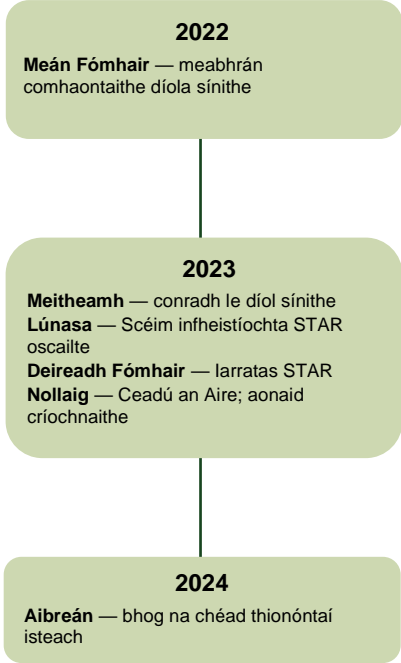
2022

**Meán Fómhair** — meabhrán comhaontaithe díola sínithe

2023

**Meitheamh** — conradh le díol sínithe
**Lúnasa** — Scéim infheistíochta STAR oscailte
**Deireadh Fómhair** — Iarratas STAR
**Nollaig** — Ceadú an Aire; aonaid críochnaithe

2024

**Aibreán** — bhog na chéad thionóntaí isteach